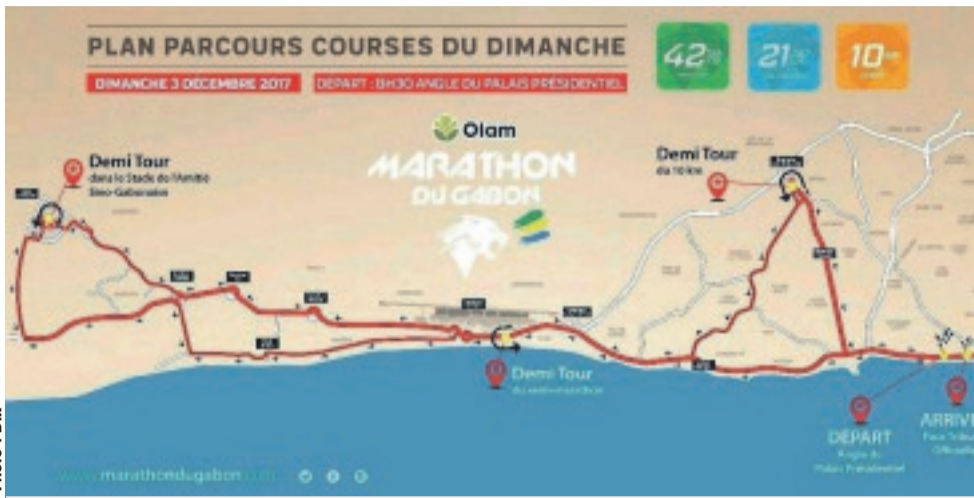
PLAN PARCOURS COURSES DU DIMANCHE

DIMANCHE 3 DÉCEMBRE 2017

DÉPART : 6H30 ANGLE DU PALAIS PRÉSIDENTIEL

42

21

10

Olam

MARATHON DU GABON

Demi Tour
dans le Stade de l'Amitié Sino-Gabonaise

Demi Tour
du 10 km

Demi Tour
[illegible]

DÉPART
Angle du Palais Présidentiel

ARRIVÉ
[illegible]

www.marathondugabon.com